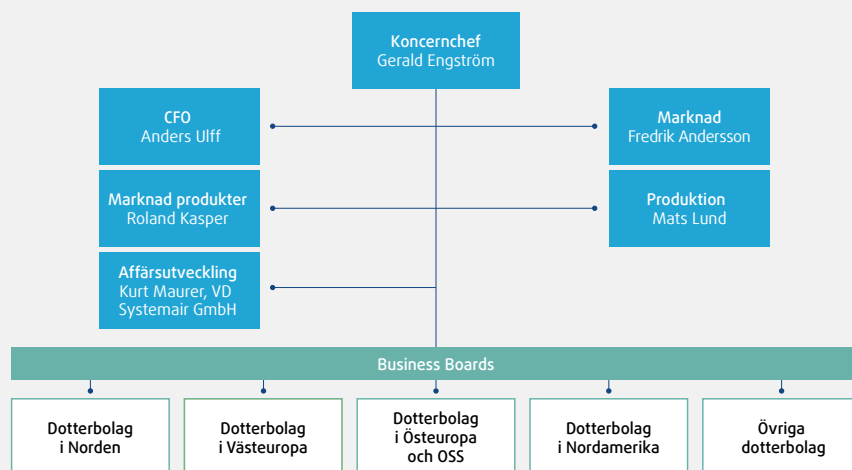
Koncernchef
Gerald Engström

CFO
Anders Ulff

Marknad
Fredrik Andersson

Marknad produkter
Roland Kasper

Produktion
Mats Lund

Affärsutveckling
Kurt Maurer, VD
Systemair GmbH

Business Boards

Dotterbolag
i Norden

Dotterbolag
i Västeuropa

Dotterbolag
i Östeuropa
och OSS

Dotterbolag
i Nordamerika

Övriga
dotterbolag